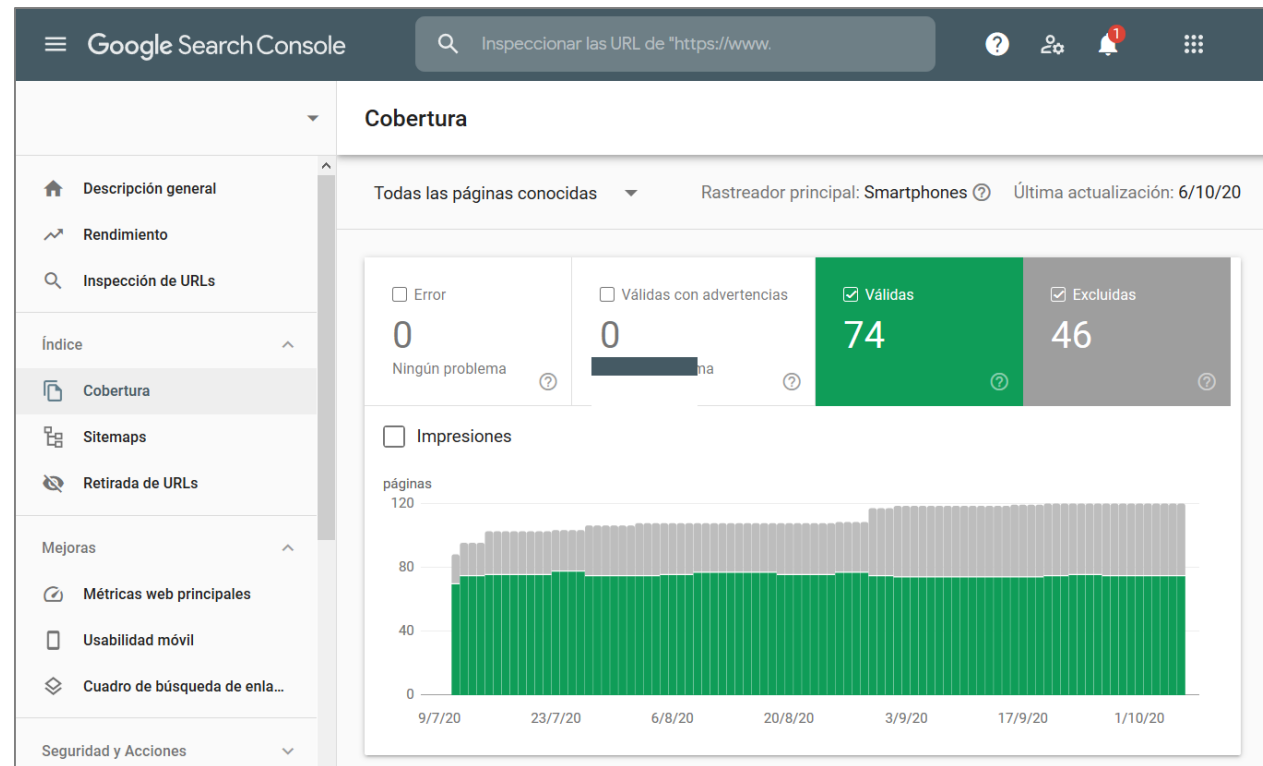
Google Search Console

Inspeccionar las URL de "https://www.

1

Cobertura

Descripción general

Rendimiento

Inspección de URLs

Índice

Cobertura

Sitemaps

Retirada de URLs

Mejoras

Métricas web principales

Usabilidad móvil

Cuadro de búsqueda de enla...

Seguridad y Acciones

Todas las páginas conocidas

Rastreador principal: Smartphones

Última actualización: 6/10/20

Error
0
Ningún problema

Válidas con advertencias
0
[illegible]ma

Válidas
74

Excluidas
46

Impresiones

páginas
120
80
40
0

9/7/20
23/7/20
6/8/20
20/8/20
3/9/20
17/9/20
1/10/20